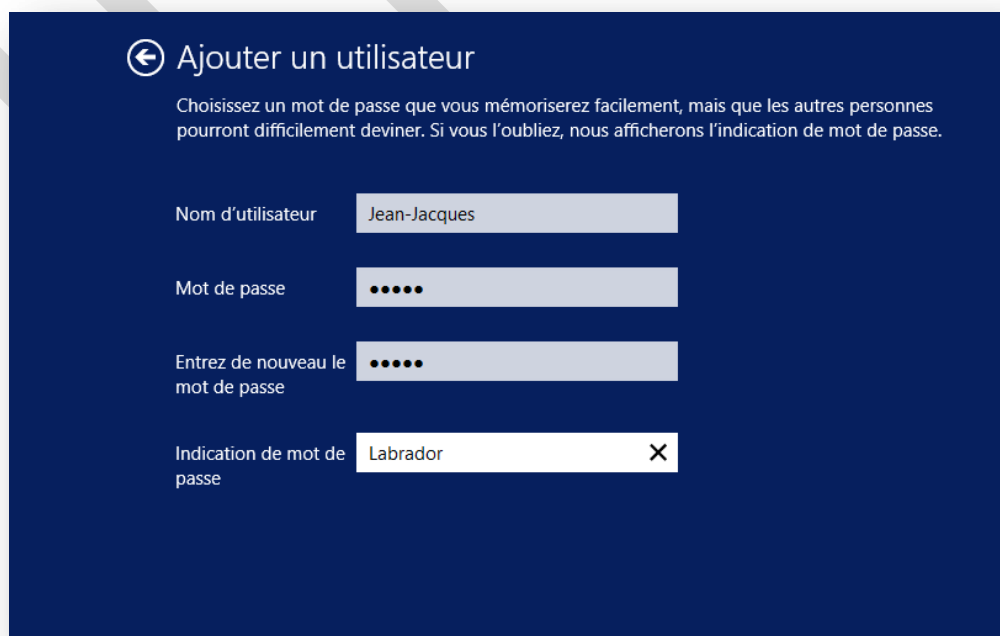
Ajouter un utilisateur

Choisissez un mot de passe que vous mémoriserez facilement, mais que les autres personnes pourront difficilement deviner. Si vous l'oubliez, nous afficherons l'indication de mot de passe.

Nom d'utilisateur Jean-Jacques

Mot de passe •••••

Entrez de nouveau le mot de passe •••••

Indication de mot de passe Labrador ✕